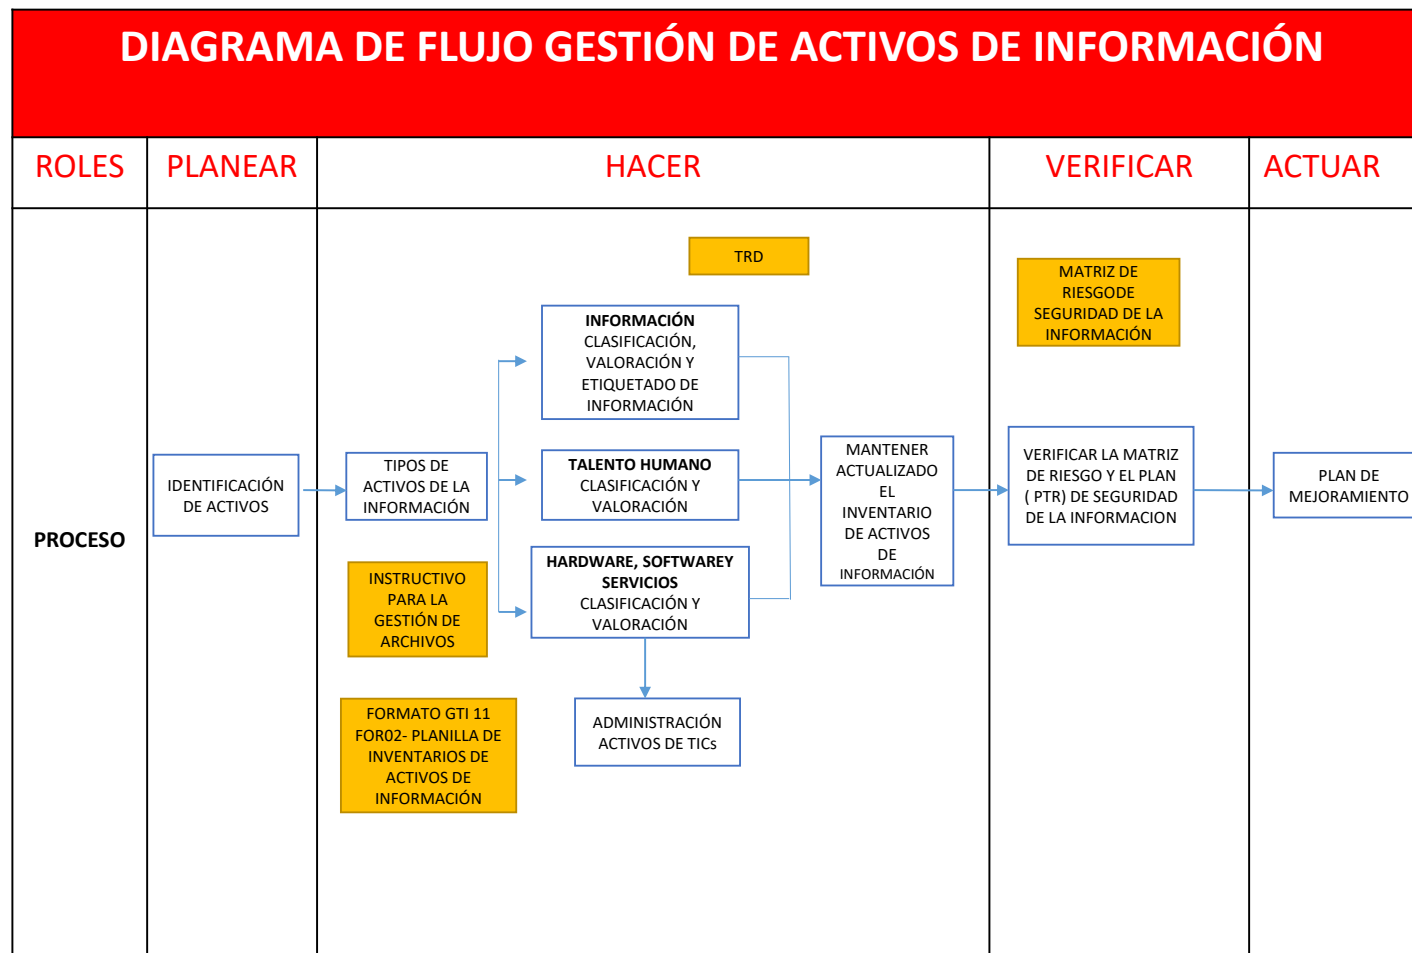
DIAGRAMA DE FLUJO GESTIÓN DE ACTIVOS DE INFORMACIÓN

ROLES

PLANEAR

HACER

VERIFICAR

ACTUAR

PROCESO

IDENTIFICACIÓN DE ACTIVOS

TIPOS DE ACTIVOS DE LA INFORMACIÓN

INSTRUCTIVO PARA LA GESTIÓN DE ARCHIVOS

FORMATO GTI 11 FOR02- PLANILLA DE INVENTARIOS DE ACTIVOS DE INFORMACIÓN

TRD

INFORMACIÓN CLASIFICACIÓN, VALORACIÓN Y ETIQUETADO DE INFORMACIÓN

TALENTO HUMANO CLASIFICACIÓN Y VALORACIÓN

HARDWARE, SOFTWAREY SERVICIOS CLASIFICACIÓN Y VALORACIÓN

ADMINISTRACIÓN ACTIVOS DE TICs

MANTENER ACTUALIZADO EL INVENTARIO DE ACTIVOS DE INFORMACIÓN

MATRIZ DE RIESGODE SEGURIDAD DE LA INFORMACIÓN

VERIFICAR LA MATRIZ DE RIESGO Y EL PLAN ( PTR) DE SEGURIDAD DE LA INFORMACION

PLAN DE MEJORAMIENTO